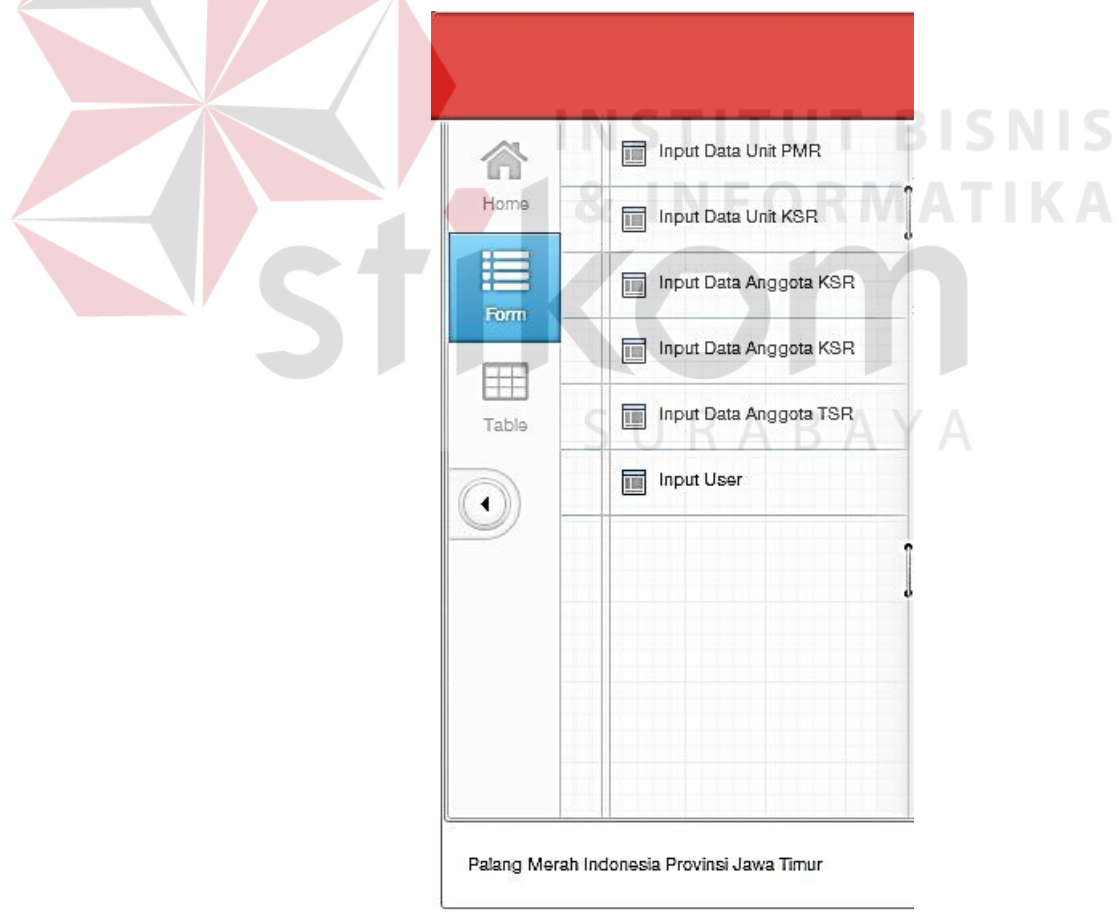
INSTITUT BISNIS & INFORMATIKA

stikom

SURABAYA

Home

Form

Table

Input Data Unit PMR

Input Data Unit KSR

Input Data Anggota KSR

Input Data Anggota KSR

Input Data Anggota TSR

Input User

Palang Merah Indonesia Provinsi Jawa Timur